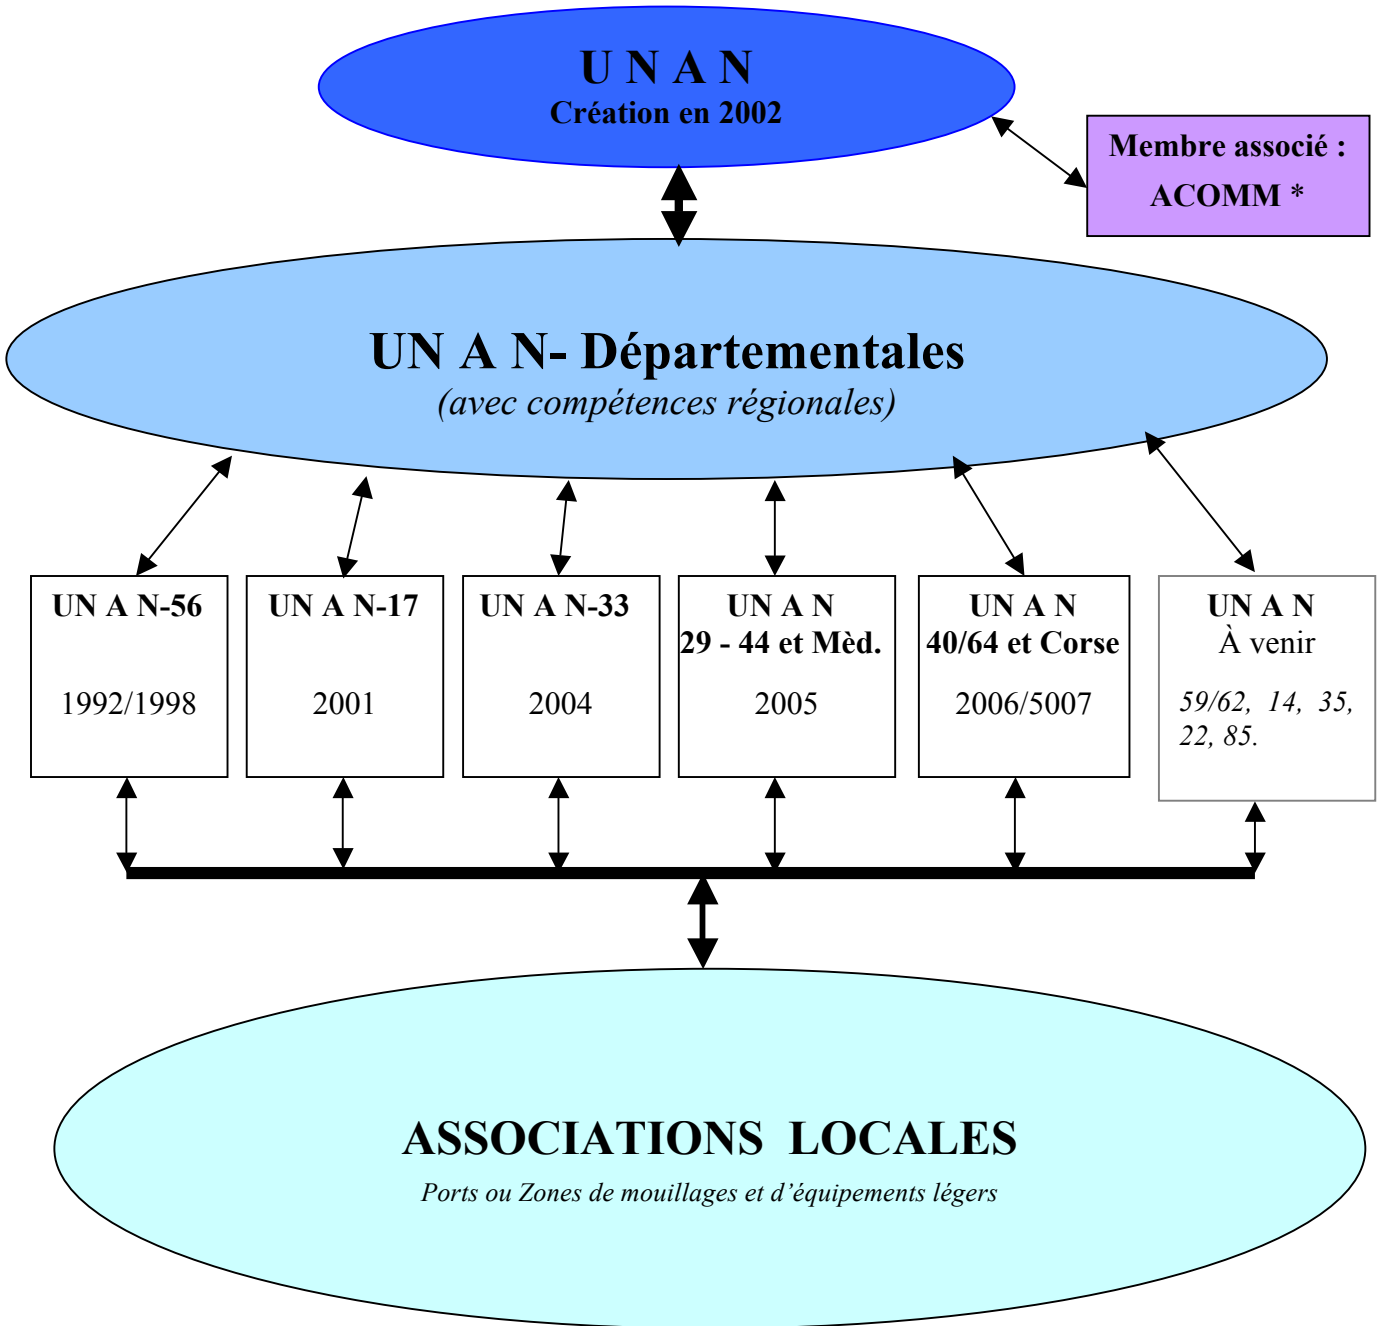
U N A N
Création en 2002

Membre associé : ACOMM *

UN A N- Départementales
(avec compétences régionales)

UN A N-56
1992/1998

UN A N-17
2001

UN A N-33
2004

UN A N
29 - 44 et Mèd.
2005

UN A N
40/64 et Corse
2006/5007

UN A N
À venir
59/62, 14, 35, 22, 85.

ASSOCIATIONS LOCALES
Ports ou Zones de mouillages et d'équipements légers